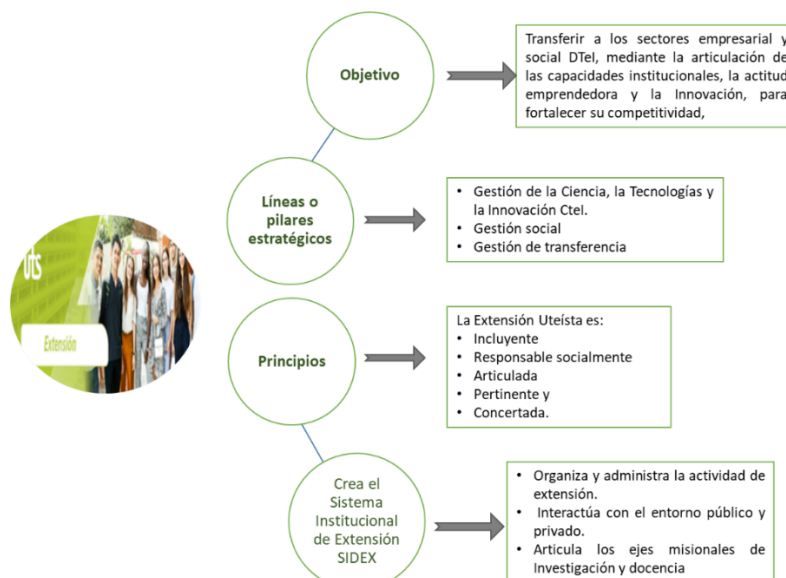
UTS

Extensión

Objetivo

Transferir a los sectores empresarial y social DTeI, mediante la articulación de las capacidades institucionales, la actitud emprendedora y la Innovación, para fortalecer su competitividad,

Líneas o pilares estratégicos

- Gestión de la Ciencia, la Tecnologías y la Innovación CteI.
- Gestión social
- Gestión de transferencia

Principios

La Extensión Uteísta es:
- Incluyente
- Responsable socialmente
- Articulada
- Pertinente y
- Concertada.

Crea el Sistema Institucional de Extensión SIDEX

- Organiza y administra la actividad de extensión.
- Interactúa con el entorno público y privado.
- Articula los ejes misionales de Investigación y docencia